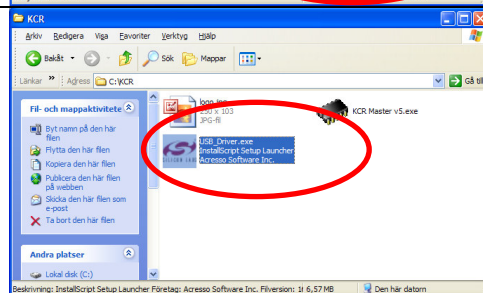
KCR

Arkiv Redigera Visa Favoriter Verktyg Hjälp

Bakåt Sök Mappar

Länkar Adress C:\KCR Gå till

Fil- och mappaktiviteter

Byt namn på den här filen

Flytta den här filen

Kopiera den här filen

Publicera den här filen på webben

Skicka den här filen som e-post

Ta bort den här filen

Andra platser

Lokal disk (C:)

logo.jpg
150 x 103
JPG-fil

KCR Master v5.exe

USB_Driver.exe
InstallScript Setup Launcher
Acresso Software Inc.

Beskrivning: InstallScript Setup Launcher Företag: Acresso Software Inc. Filversion: 1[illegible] 6,57 MB Den här datorn